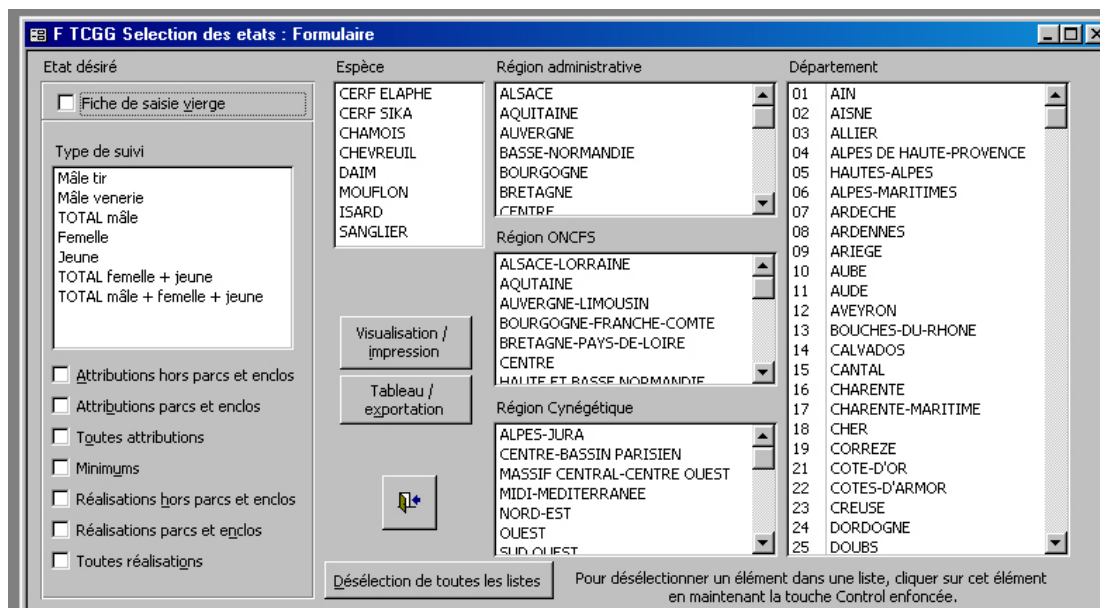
F TCGG Selection des etats : Formulaire

Etat désiré

Fiche de saisie vierge

Type de suivi

Mâle tir
Mâle venerie
TOTAL mâle
Femelle
Jeune
TOTAL femelle + jeune
TOTAL mâle + femelle + jeune

Attributions hors parcs et enclos
Attributions parcs et enclos
Toutes attributions
Minimums
Réalisations hors parcs et enclos
Réalisations parcs et enclos
Toutes réalisations

Espèce

CERF ELAPHE
CERF SIKA
CHAMOIS
CHEVREUIL
DAIM
MOUFLON
ISARD
SANGLIER

Visualisation / impression

Tableau / exportation

Région administrative

ALSACE
AQUITAINE
AUVERGNE
BASSE-NORMANDIE
BOURGOGNE
BRETAGNE
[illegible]

Région ONCFS

ALSACE-LORRAINE
AQUTAINE
AUVERGNE-LIMOUSIN
BOURGOGNE-FRANCHE-COMTE
BRETAGNE-PAYS-DE-LOIRE
CENTRE
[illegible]

Région Cynégétique

ALPES-JURA
CENTRE-BASSIN PARISIEN
MASSIF CENTRAL-CENTRE OUEST
MIDI-MEDITERRANEE
NORD-EST
OUEST
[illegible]

Département

| | |
|---|---|
| 01 | AIN |
| 02 | AISNE |
| 03 | ALLIER |
| 04 | ALPES DE HAUTE-PROVENCE |
| 05 | HAUTES-ALPES |
| 06 | ALPES-MARITIMES |
| 07 | ARDECHE |
| 08 | ARDENNES |
| 09 | ARIEGE |
| 10 | AUBE |
| 11 | AUDE |
| 12 | AVEYRON |
| 13 | BOUCHES-DU-RHONE |
| 14 | CALVADOS |
| 15 | CANTAL |
| 16 | CHARENTE |
| 17 | CHARENTE-MARITIME |
| 18 | CHER |
| 19 | CORREZE |
| 21 | COTE-D'OR |
| 22 | COTES-D'ARMOR |
| 23 | CREUSE |
| 24 | DORDOGNE |
| 25 | DOUBS |

Désélection de toutes les listes

Pour désélectionner un élément dans une liste, cliquer sur cet élément en maintenant la touche Control enfoncée.